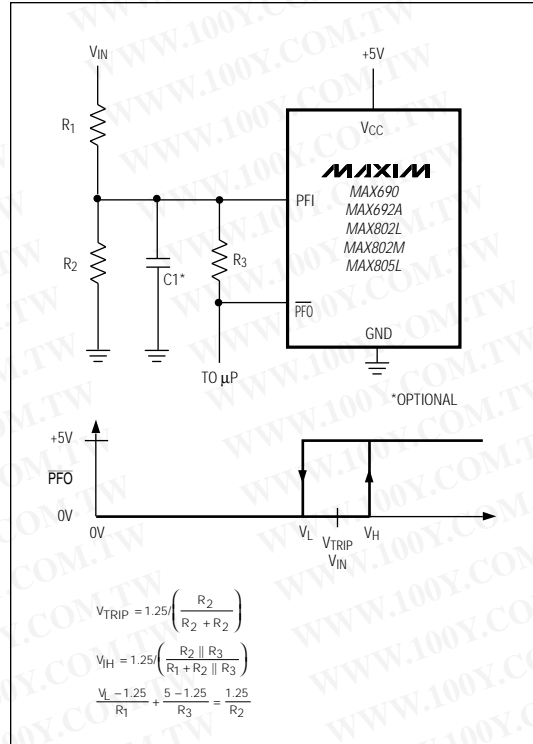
$V_{IN}$

+5V

$R_1$

$V_{CC}$

MAXIM

PFI

MAX690
MAX692A
MAX802L
MAX802M
MAX805L

$R_2$

C1*

$R_3$

$\overline{PFO}$

GND

TO μP

*OPTIONAL

+5V

$\overline{PFO}$

0V

0V

$V_L$

$V_{TRIP}$

$V_H$

$V_{IN}$

$V_{TRIP} = 1.25/\left(\frac{R_2}{R_2 + R_2}\right)$

$V_{IH} = 1.25/\left(\frac{R_2 \parallel R_3}{R_1 + R_2 \parallel R_3}\right)$

$\frac{V_L - 1.25}{R_1} + \frac{5 - 1.25}{R_3} = \frac{1.25}{R_2}$

WWW.100Y.COM.TW